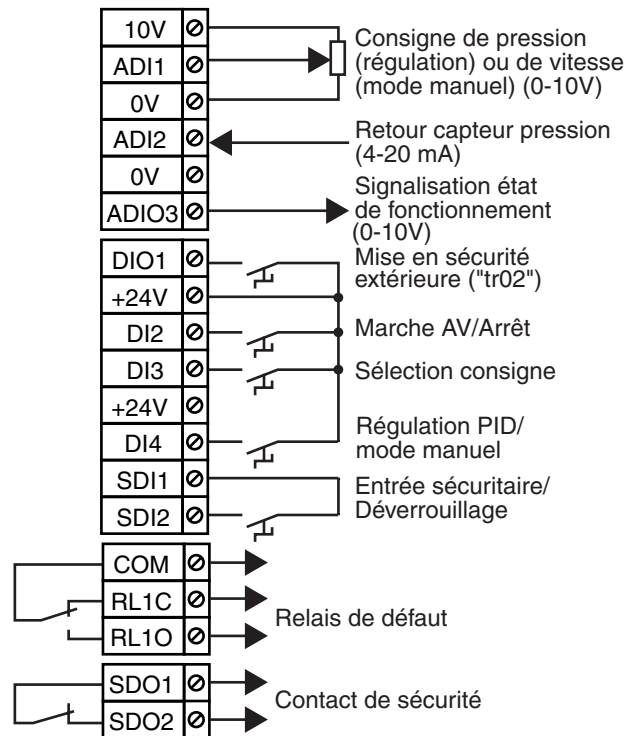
10V
ADI1
0V
ADI2
0V
ADIO3

Consigne de pression (régulation) ou de vitesse (mode manuel) (0-10V)

Retour capteur pression (4-20 mA)

Signalisation état de fonctionnement (0-10V)

DIO1
+24V
DI2
DI3
+24V
DI4
SDI1
SDI2

Mise en sécurité extérieure ("tr02")

Marche AV/Arrêt

Sélection consigne

Régulation PID/ mode manuel

Entrée sécuritaire/ Déverrouillage

COM
RL1C
RL1O

Relais de défaut

SDO1
SDO2

Contact de sécurité